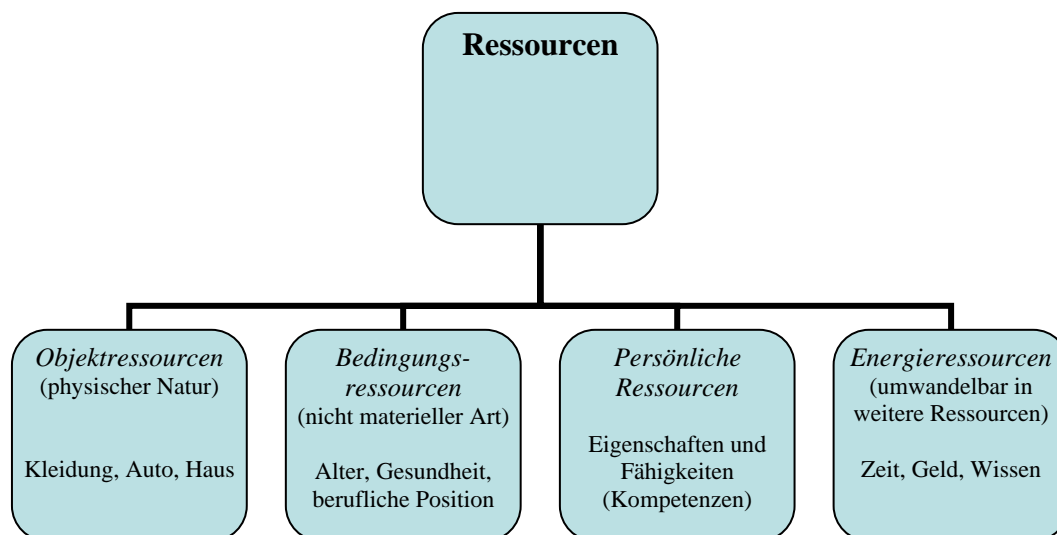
Ressourcen

Objektressourcen (physischer Natur)

Kleidung, Auto, Haus

Bedingungsressourcen (nicht materieller Art)

Alter, Gesundheit, berufliche Position

Persönliche Ressourcen

Eigenschaften und Fähigkeiten (Kompetenzen)

Energieressourcen (umwandelbar in weitere Ressourcen)

Zeit, Geld, Wissen